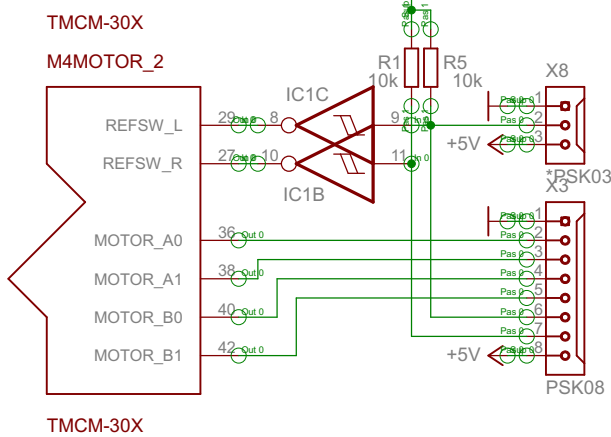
TMCM-30X

M4MOTOR_2

REFSW_L
REFSW_R
MOTOR_A0
MOTOR_A1
MOTOR_B0
MOTOR_B1

29 Out 0
27 Out 0
36 Out 0
38 Out 0
40 Out 0
42 Out 0

IC1C
8
9
IC1B
10
11

R1
10k
R5
10k

+5V
X8
1
2
3
*PSK03

X3
1
2
3
4
5
6
7
8
+5V
PSK08

TMCM-30X